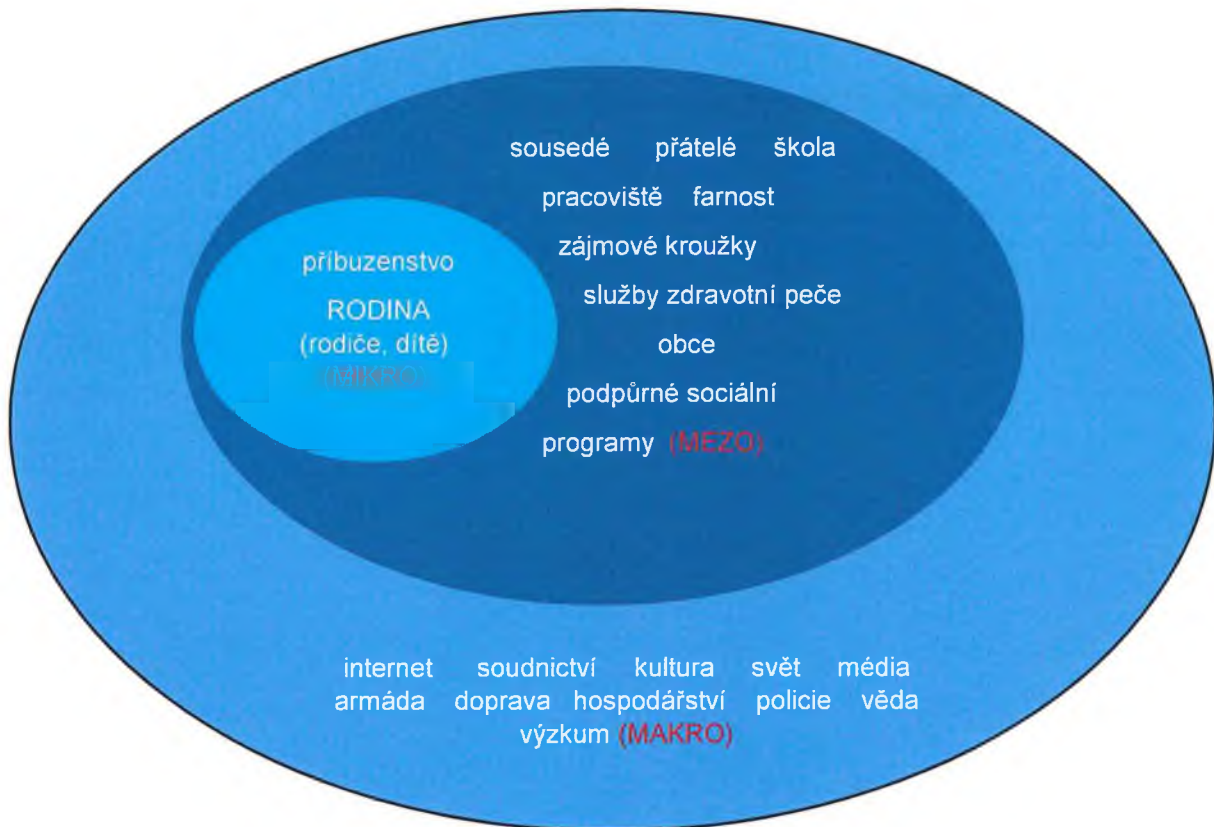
sousedé přátelé škola
pracoviště farnost
zájmové kroužky
služby zdravotní peče
obce
podpůrné sociální
programy (MEZO)

příbuzenstvo
RODINA
(rodiče, dítě)
(MIKRO)

internet soudnictví kultura svět média
armáda doprava hospodářství policie věda
výzkum (MAKRO)